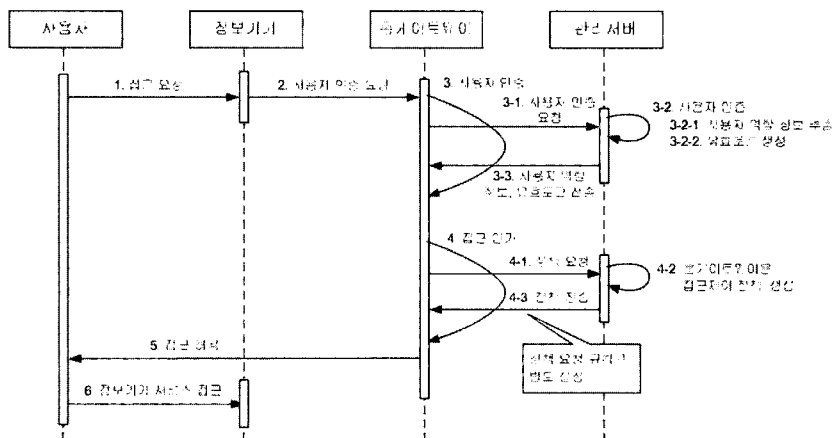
사용자

정보기기

게이트웨이

관리 서버

1. 접근 요청

2. 사용자 인증 요청

3. 사용자 인증

3-1. 사용자 인증 요청

3-2. 사용자 인증

3-2-1. 사용자 역할 정보 추출

3-2-2. 보안토큰 생성

3-3. 사용자 역할 정보, 보안토큰 전송

4. 접근 인가

4-1. 정책 요청

4-2. 보안토큰을 이용 접근제어 정책 생성

4-3. 정책 전송

5. 접근 허용

6. 정보기기 서비스 접근

정책 요청 규칙의 별도 설정